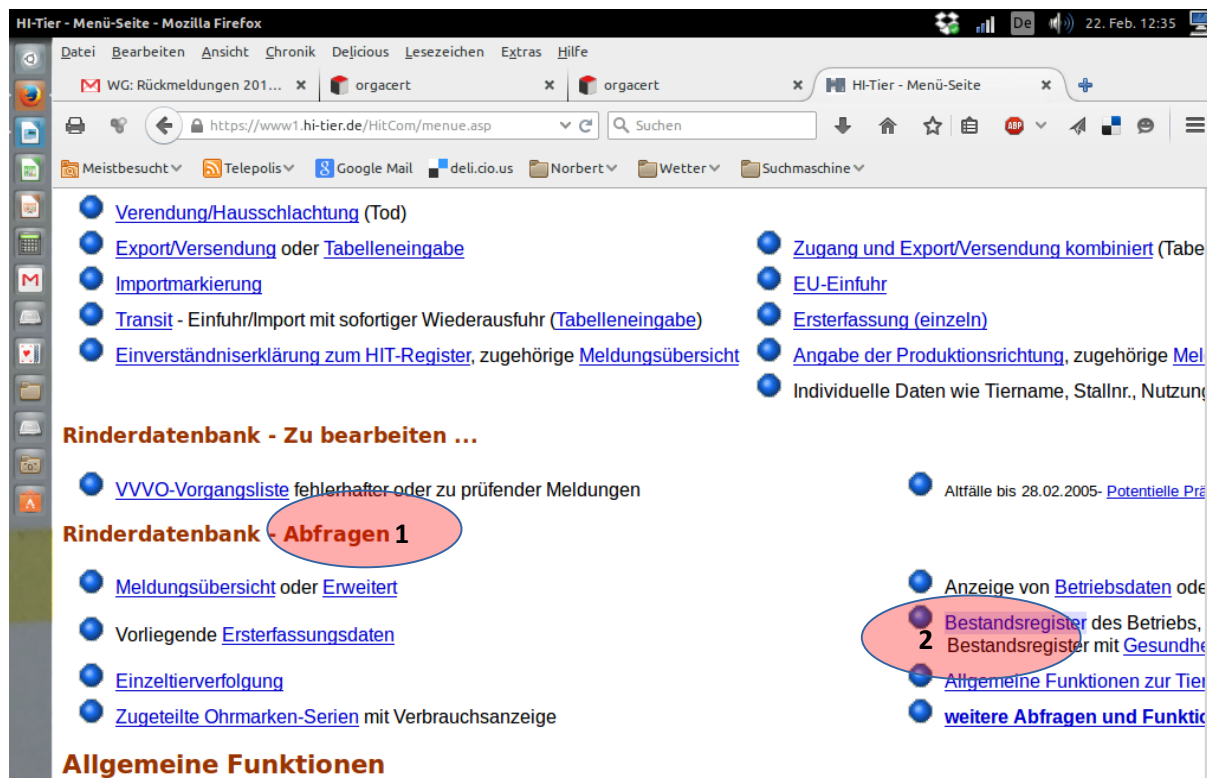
HI-Tier - Menü-Seite - Mozilla Firefox

De 22. Feb. 12:35

Datei Bearbeiten Ansicht Chronik Delicious Lesezeichen Extras Hilfe

WG: Rückmeldungen 201... orgacert orgacert HI-Tier - Menü-Seite

https://www1.hi-tier.de/HitCom/menue.asp

Suchen

Meistbesucht Telepolis Google Mail deli.cio.us Norbert Wetter Suchmaschine

Verendung/Hausschlachtung (Tod)

Export/Versendung oder Tabelleneingabe

Importmarkierung

Transit - Einfuhr/Import mit sofortiger Wiederausfuhr (Tabelleneingabe)

Einverständniserklärung zum HIT-Register, zugehörige Meldungsübersicht

Zugang und Export/Versendung kombiniert (Tabe

EU-Einfuhr

Ersterfassung (einzeln)

Angabe der Produktionsrichtung, zugehörige Mel

Individuelle Daten wie Tiername, Stallnr., Nutzung

Rinderdatenbank - Zu bearbeiten ...

VVVO-Vorgangsliste fehlerhafter oder zu prüfender Meldungen

Altfälle bis 28.02.2005- Potentielle Prä

Rinderdatenbank - Abfragen 1

Meldungsübersicht oder Erweitert

Vorliegende Ersterfassungsdaten

Einzeltierverfolgung

Zugeteilte Ohrmarken-Serien mit Verbrauchsanzeige

Anzeige von Betriebsdaten ode

Bestandsregister des Betriebs,

2 Bestandsregister mit Gesundhe

Allgemeine Funktionen zur Tier

weitere Abfragen und Funktio

Allgemeine Funktionen